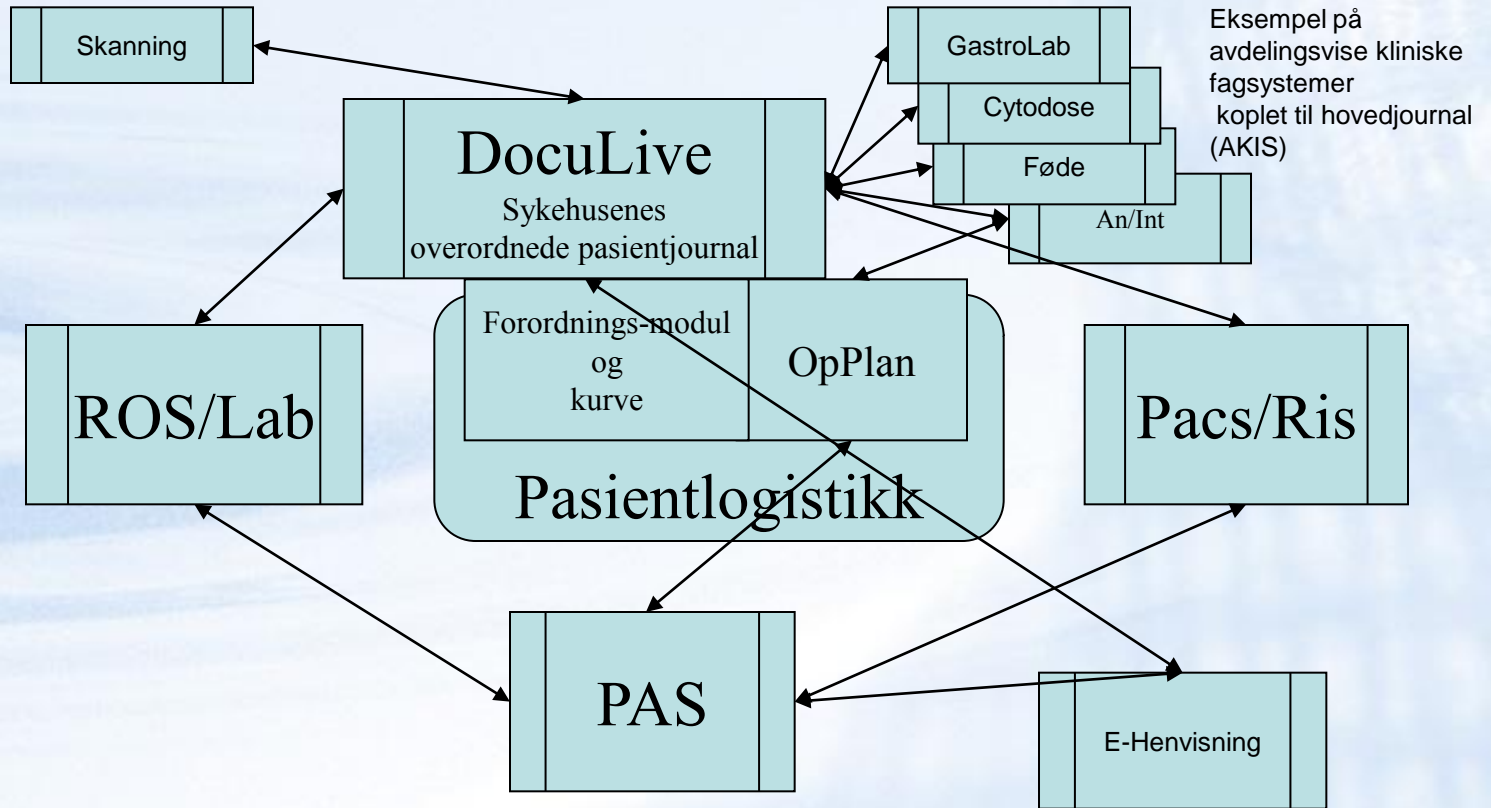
Skanning

GastroLab

Cytodose

Føde

An/Int

Eksempel på avdelingsvise kliniske fagsystemer koplet til hovedjournal (AKIS)

DocuLive

Sykehusenes overordnede pasientjournal

Forordnings-modul og kurve

OpPlan

Pasientlogistikk

ROS/Lab

Pacs/Ris

PAS

E-Henvisning